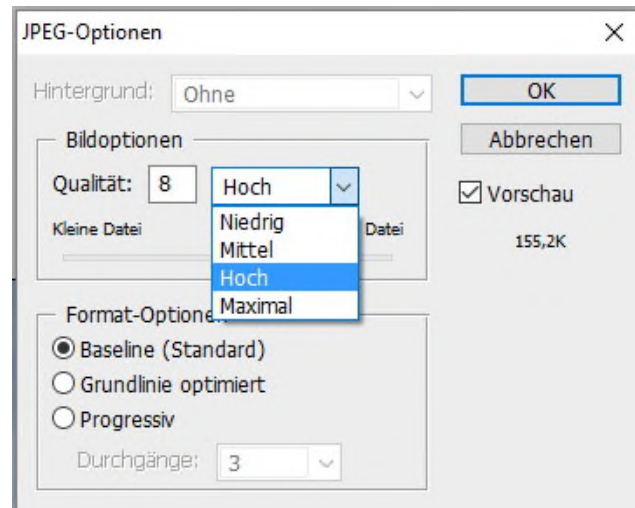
JPEG-Optionen

Hintergrund: Ohne

Bildoptionen

Qualität: 8 Hoch

Kleine Datei

Niedrig
Mittel
Hoch
Maximal

Datei

Format-Option

Baseline (Standard)

Grundlinie optimiert

Progressiv

Durchgänge: 3

OK

Abbrechen

Vorschau

155,2K